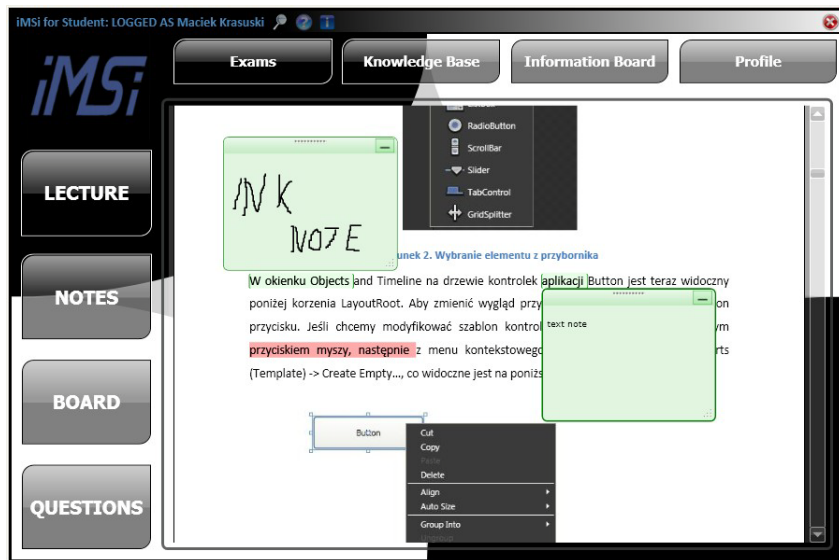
iMSi for Student: LOGGED AS Maciek Krasuski

iMSi

Exams

Knowledge Base

Information Board

Profile

LECTURE

NOTES

BOARD

QUESTIONS

RadioButton
ScrollBar
Slider
TabControl
GridSplitter

INK NOTE

unek 2. Wybranie elementu z przybornika

W okienku Objects and Timeline na drzewie kontrolek aplikacji Button jest teraz widoczny poniżej korzenia LayoutRoot. Aby zmienić wygląd przy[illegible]on przycisku. Jeśli chcemy modyfikować szablon kontrol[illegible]ym przyciskiem myszy, następnie z menu kontekstowego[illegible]rts (Template) -> Create Empty..., co widoczne jest na poniżs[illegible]

text note

Button

Cut
Copy
Paste
Delete
Align
Auto Size
Group Into
Ungroup